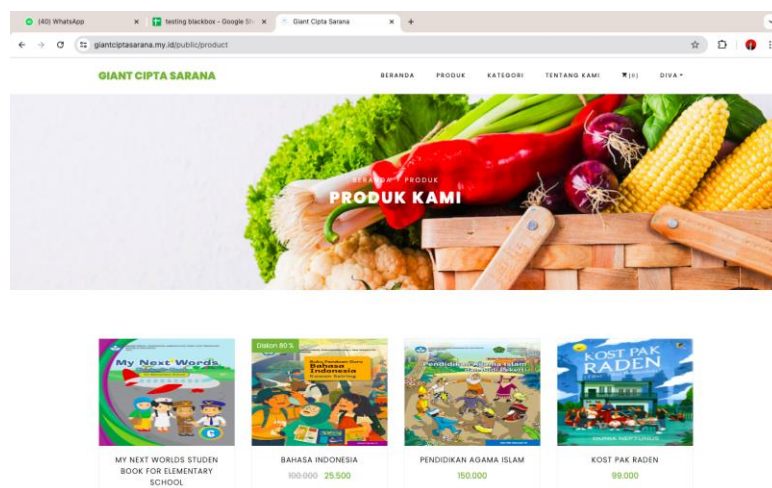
(40) WhatsApp

testing blackbox - Google Sh

Giant Cipta Sarana

giantciptasarana.my.id/public/product

GIANT CIPTA SARANA

BERANDA PRODUK KATEGORI TENTANG KAMI (0) DIVA

BERANDA / PRODUK

PRODUK KAMI

My Next Words

MY NEXT WORLDS STUDEN BOOK FOR ELEMENTARY SCHOOL

Diskon 80 %

Bahasa Indonesia

BAHASA INDONESIA

100.000 25.500

Pendidikan Agama Islam

PENDIDIKAN AGAMA ISLAM

150.000

KOST PAK RADEN

KOST PAK RADEN

99.000